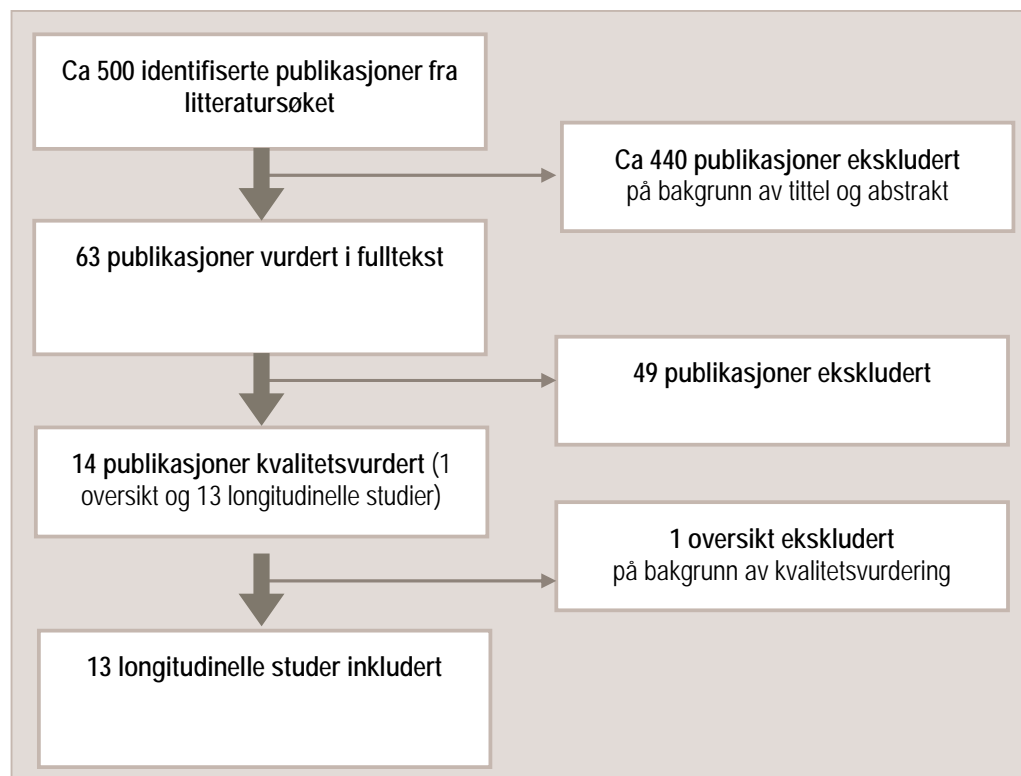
Ca 500 identifiserte publikasjoner fra litteratursøket

Ca 440 publikasjoner ekskludert
på bakgrunn av tittel og abstrakt

63 publikasjoner vurdert i fulltekst

49 publikasjoner ekskludert

14 publikasjoner kvalitetsvurdert (1 oversikt og 13 longitudinelle studier)

1 oversikt ekskludert
på bakgrunn av kvalitetsvurdering

13 longitudinelle studer inkludert